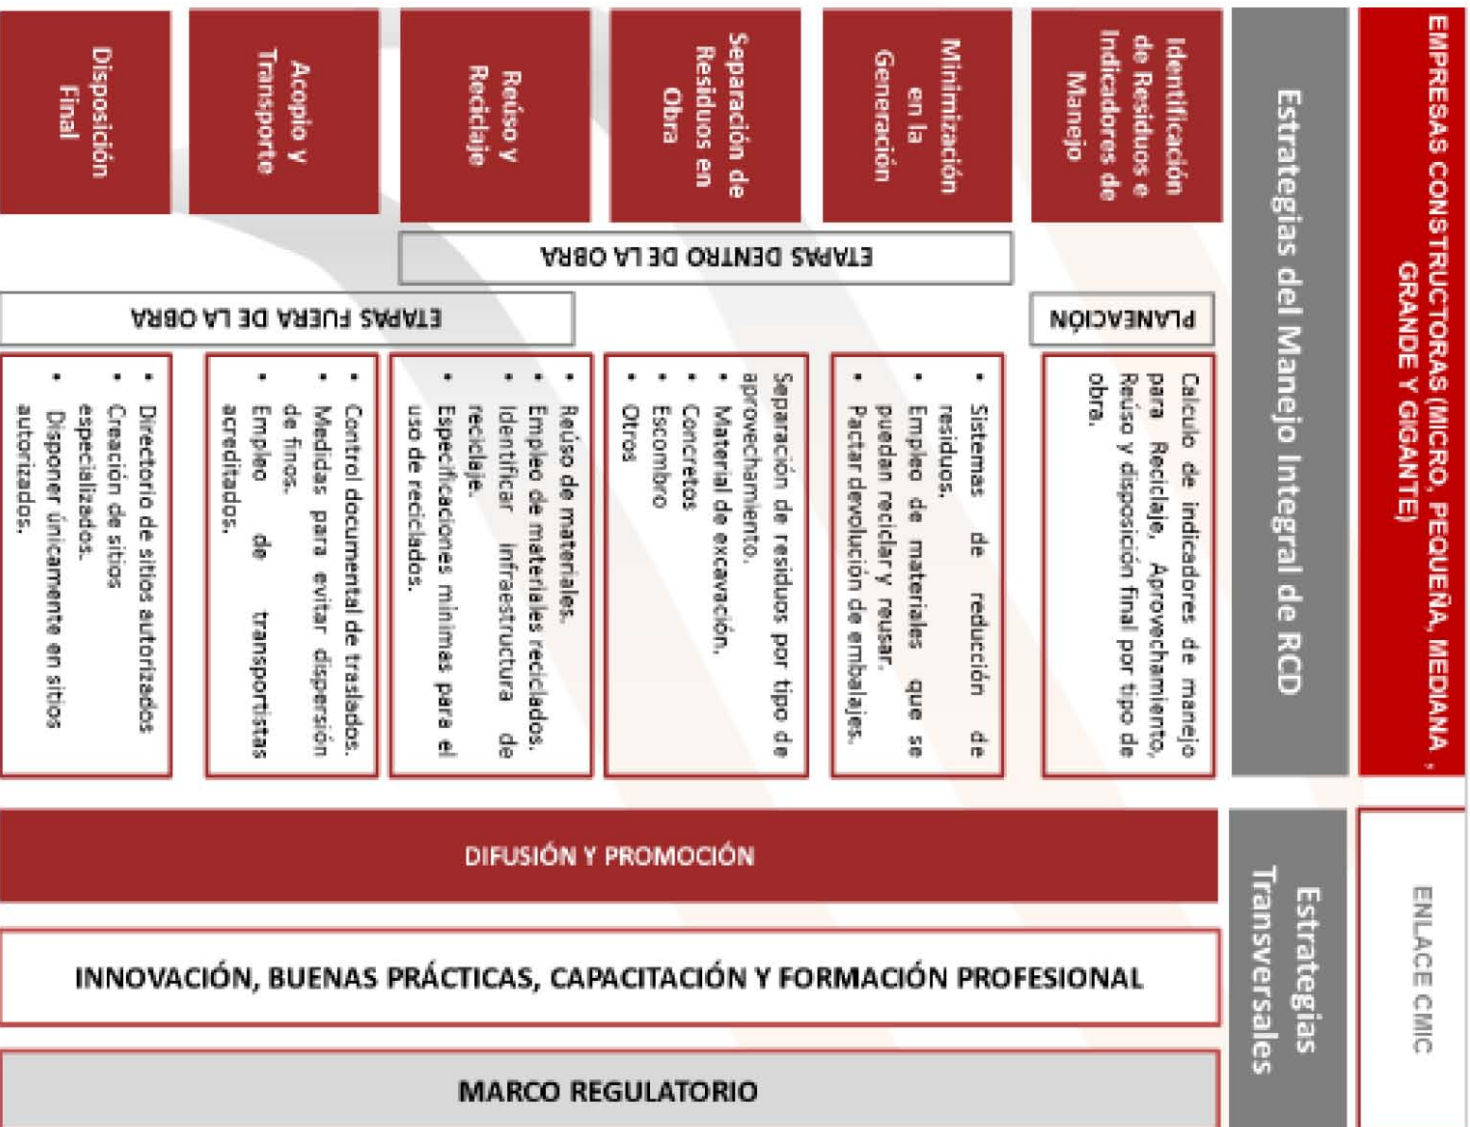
EMPRESAS CONSTRUCTORAS (MICRO, PEQUEÑA, MEDIANA, GRANDE Y GIGANTE)

Estrategias del Manejo Integral de RCD

Identificación de Residuos e Indicadores de Manejo

Minimización en la Generación

Separación de Residuos en Obra

Reúso y Reciclaje

Acopio y Transporte

Disposición Final

PLANEACIÓN

ETAPAS DENTRO DE LA OBRA

ETAPAS FUERA DE LA OBRA

Calculo de indicadores de manejo para Reciclaje, Aprovechamiento, Reúso y disposición final por tipo de obra.

• Sistemas de reducción de residuos.
• Empleo de materiales que se puedan reciclar y reusar.
• Pactar devolución de embalajes.

Separación de residuos por tipo de aprovechamiento.
• Material de excavación.
• Concretos
• Escombro
• Otros

• Reúso de materiales.
• Empleo de materiales reciclados.
• Identificar infraestructura de reciclaje.
• Especificaciones mínimas para el uso de reciclados.

• Control documental de traslados.
• Medidas para evitar dispersión de finos.
• Empleo de transportistas acreditados.

• Directorio de sitios autorizados
• Creación de sitios especializados.
• Disponer únicamente en sitios autorizados.

DIFUSIÓN Y PROMOCIÓN

INNOVACIÓN, BUENAS PRÁCTICAS, CAPACITACIÓN Y FORMACIÓN PROFESIONAL

MARCO REGULATORIO

Estrategias Transversales

ENLACE CMIC